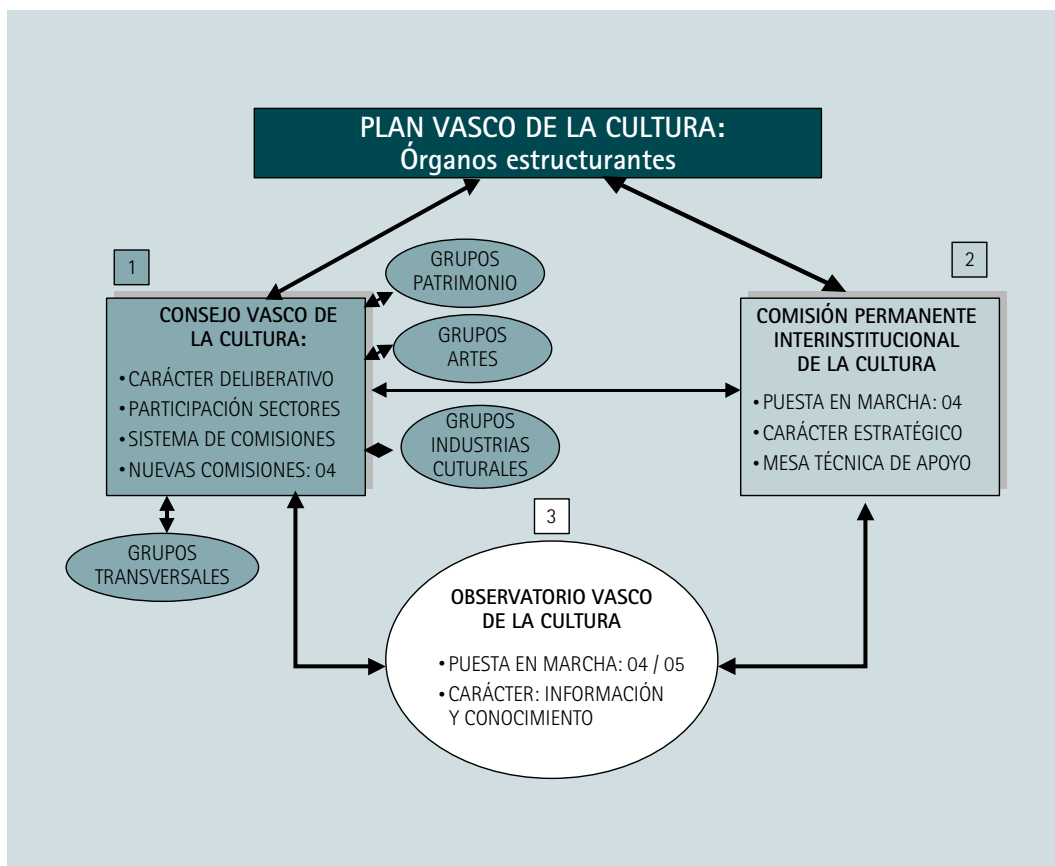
PLAN VASCO DE LA CULTURA:
Órganos estructurantes

1

CONSEJO VASCO DE LA CULTURA:

• CARÁCTER DELIBERATIVO
• PARTICIPACIÓN SECTORES
• SISTEMA DE COMISIONES
• NUEVAS COMISIONES: 04

GRUPOS PATRIMONIO

GRUPOS ARTES

GRUPOS INDUSTRIAS CUTURALES

GRUPOS TRANSVERSALES

2

COMISIÓN PERMANENTE INTERINSTITUCIONAL DE LA CULTURA

• PUESTA EN MARCHA: 04
• CARÁCTER ESTRATÉGICO
• MESA TÉCNICA DE APOYO

3

OBSERVATORIO VASCO DE LA CULTURA

• PUESTA EN MARCHA: 04 / 05
• CARÁCTER: INFORMACIÓN Y CONOCIMIENTO